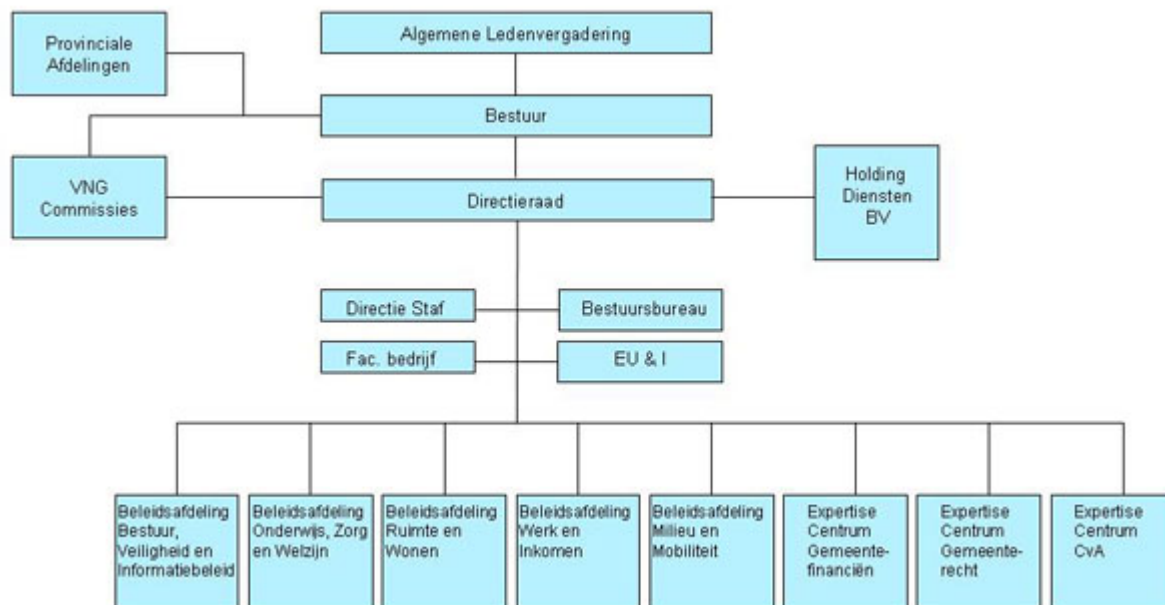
Provinciale Afdelingen

Algemene Ledenvergadering

Bestuur

VNG Commissies

Directieraad

Holding Diensten BV

Directie Staf

Bestuursbureau

Fac. bedrijf

EU & I

Beleidsafdeling Bestuur, Veiligheid en Informatiebeleid

Beleidsafdeling Onderwijs, Zorg en Welzijn

Beleidsafdeling Ruimte en Wonen

Beleidsafdeling Werk en Inkomen

Beleidsafdeling Milieu en Mobiliteit

Expertise Centrum Gemeentefinanciën

Expertise Centrum Gemeenterecht

Expertise Centrum CvA